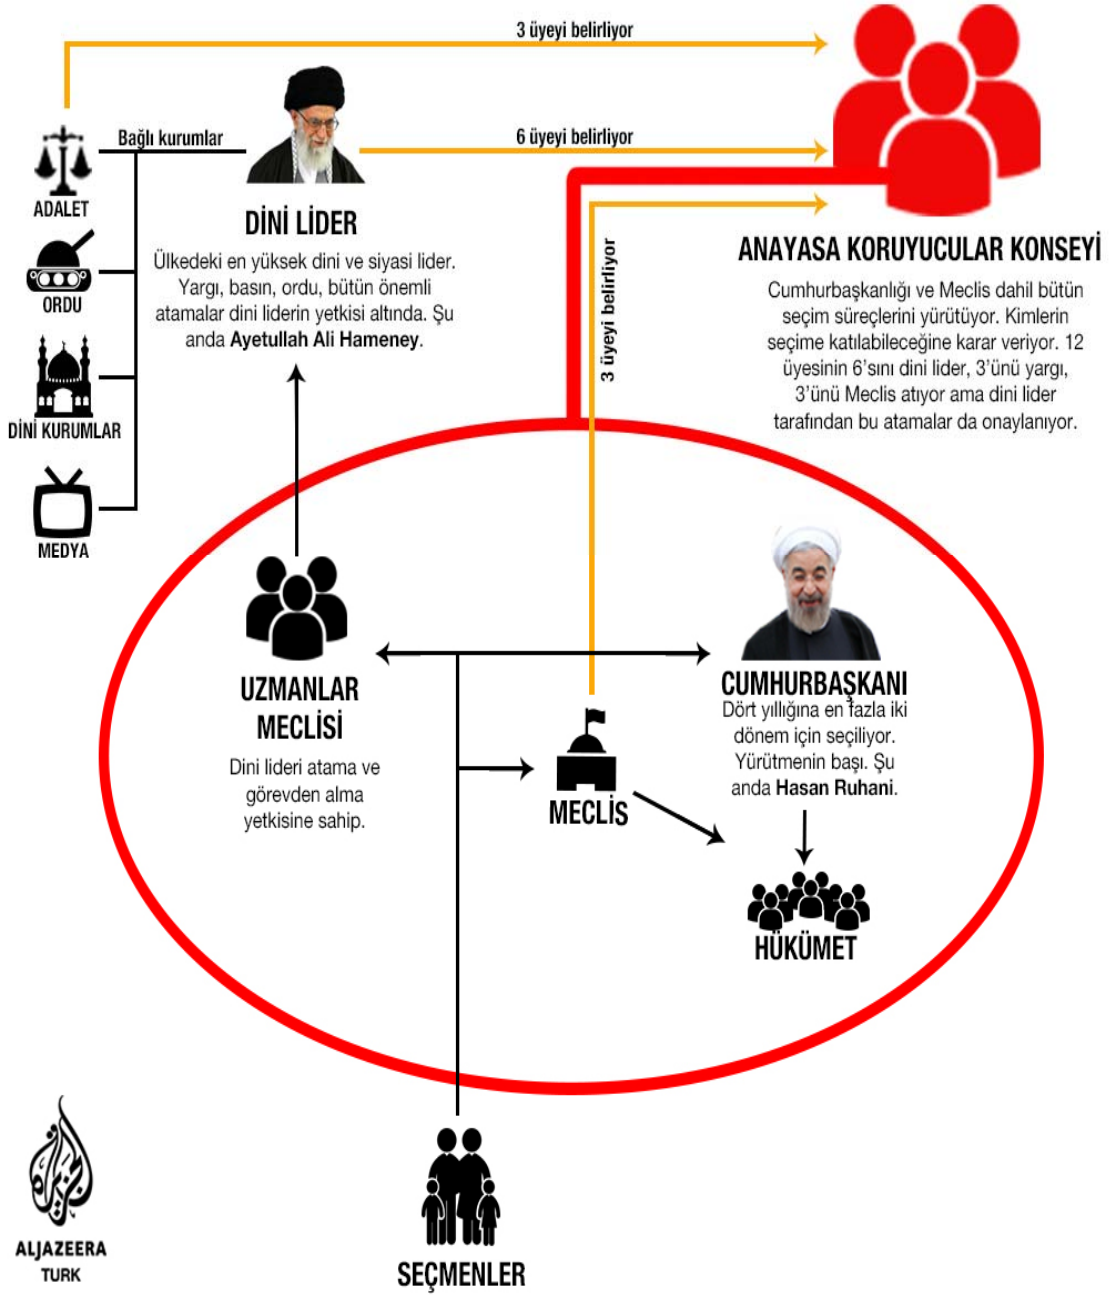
3 üyeyi belirliyor

Bağlı kurumlar

6 üyeyi belirliyor

ADALET

ORDU

DİNİ KURUMLAR

MEDYA

DİNİ LİDER

Ülkedeki en yüksek dini ve siyasi lider. Yargı, basın, ordu, bütün önemli atamalar dini liderin yetkisi altında. Şu anda **Ayetullah Ali Hameney**.

3 üyeyi belirliyor

ANAYASA KORUYUCULAR KONSEYİ

Cumhurbaşkanlığı ve Meclis dahil bütün seçim süreçlerini yürütüyor. Kimlerin seçime katılabileceğine karar veriyor. 12 üyesinin 6'sını dini lider, 3'ünü yargı, 3'ünü Meclis atıyor ama dini lider tarafından bu atamalar da onaylanıyor.

UZMANLAR MECLİSİ

Dini lideri atama ve görevden alma yetkisine sahip.

MECLİS

CUMHURBAŞKANI

Dört yıllığına en fazla iki dönem için seçiliyor. Yürütmenin başı. Şu anda **Hasan Ruhani**.

HÜKÜMET

SEÇMENLER

ALJAZEERA TURK